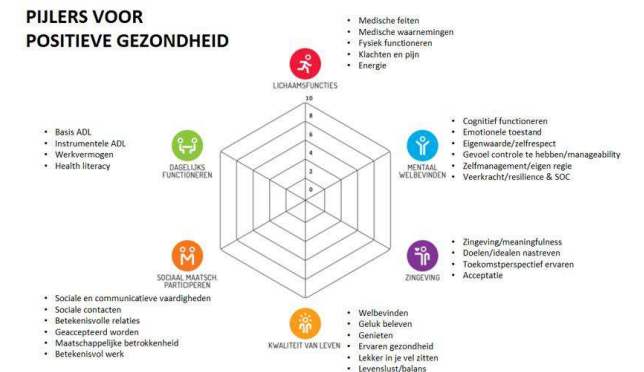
PIJLERS VOOR POSITIEVE GEZONDHEID

LICHAAMSFUNCTIES
- Medische feiten
- Medische waarnemingen
- Fysiek functioneren
- Klachten en pijn
- Energie

10
8
6
4
2
0

MENTAAL WELBEVINDEN
- Cognitief functioneren
- Emotionele toestand
- Eigenwaarde/zelfrespect
- Gevoel controle te hebben/manageability
- Zelfmanagement/eigen regie
- Veerkracht/resilience & SOC

ZINGEVING
- Zingeving/meaningfulness
- Doelen/idealen nastreven
- Toekomstperspectief ervaren
- Acceptatie

KWALITEIT VAN LEVEN
- Welbevinden
- Geluk beleven
- Genieten
- Ervaren gezondheid
- Lekker in je vel zitten
- Levenslust/balans

SOCIAAL MAATSCH. PARTICIPEREN
- Sociale en communicatieve vaardigheden
- Sociale contacten
- Betekenisvolle relaties
- Geaccepteerd worden
- Maatschappelijke betrokkenheid
- Betekenisvol werk

DAGELIJKS FUNCTIONEREN
- Basis ADL
- Instrumentele ADL
- Werkvermogen
- Health literacy